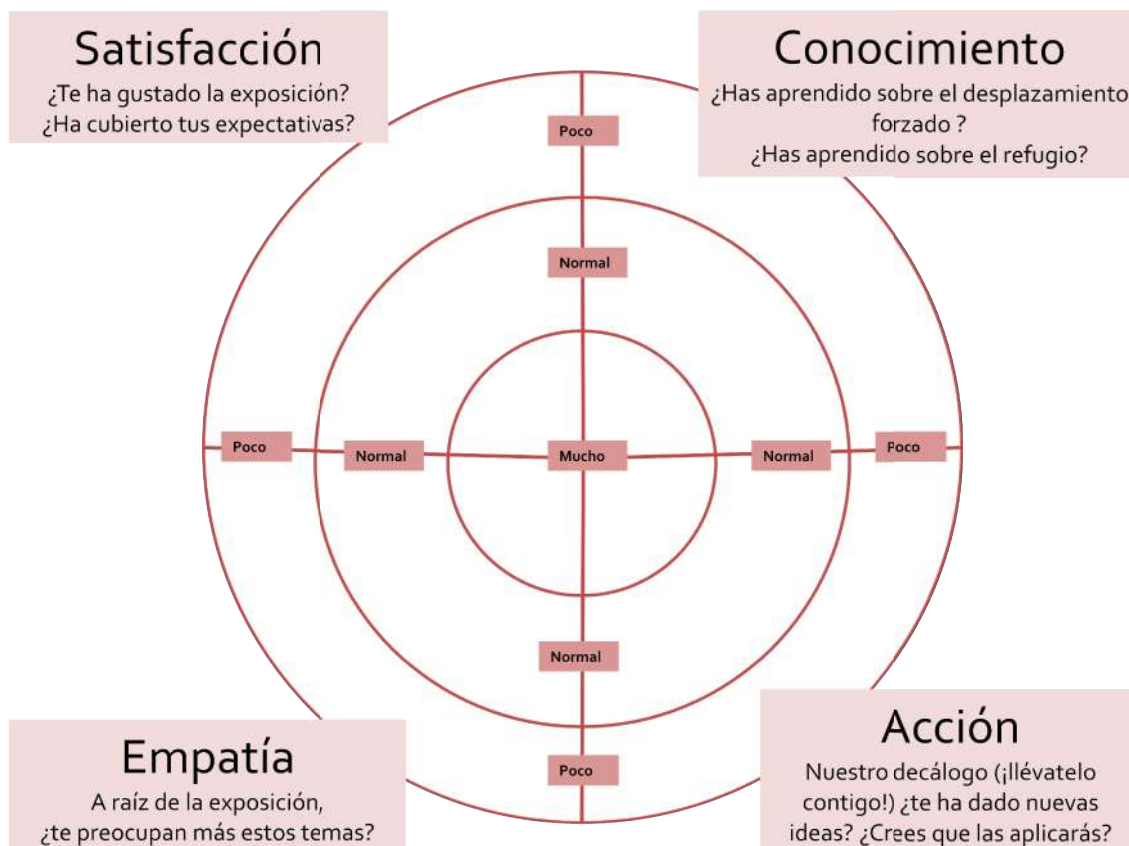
Satisfacción
¿Te ha gustado la exposición?
¿Ha cubierto tus expectativas?

Conocimiento
¿Has aprendido sobre el desplazamiento forzado ?
¿Has aprendido sobre el refugio?

Poco

Normal

Poco

Normal

Mucho

Normal

Poco

Normal

Poco

Empatía
A raíz de la exposición, ¿te preocupan más estos temas?

Acción
Nuestro decálogo (¡llévatelo contigo!) ¿te ha dado nuevas ideas? ¿Crees que las aplicarás?